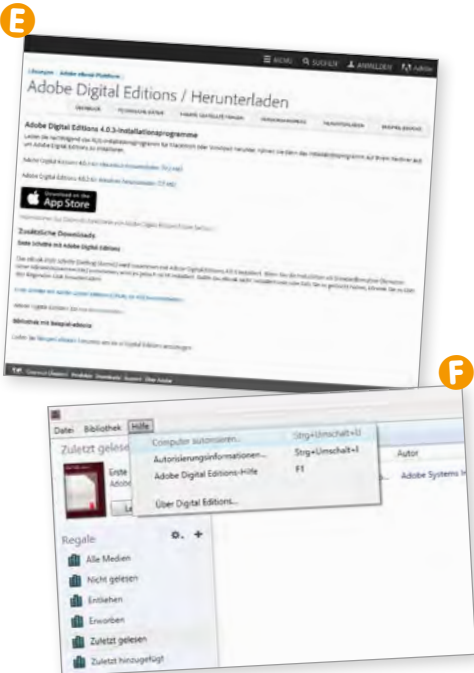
E

MENÜ SUCHEN ANMELDEN Adobe

Adobe Digital Editions / Herunterladen

Adobe Digital Editions 4.0.3-Installationsprogramme

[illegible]

Download on the App Store

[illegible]

Zusätzliche Downloads

Erste Schritte mit Adobe Digital Editions

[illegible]

Bibliothek mit Beispiel-eBooks

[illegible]

F

Datei Bibliothek Hilfe

Zuletzt geles

Computer autorisieren... Strg+Umschalt+U

Autorisierungsinformationen... Strg+Umschalt+I

Adobe Digital Editions-Hilfe F1

Über Digital Editions...

Autor

Erste

Adob

Adobe Systems I

Regale

Alle Medien

Nicht gelesen

Entliehen

Erworben

Zuletzt gelesen

Zuletzt hinzugefügt